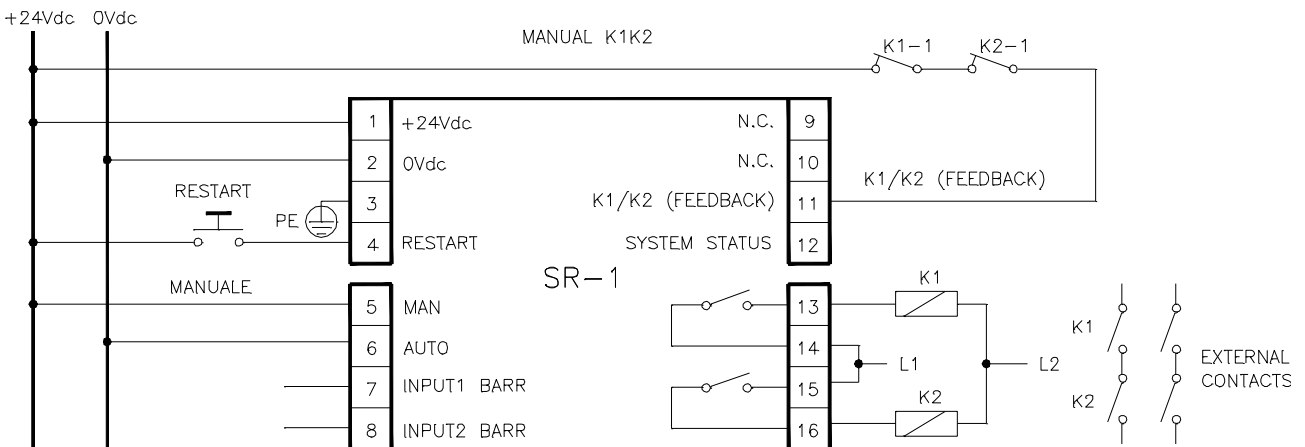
+24Vdc 0Vdc

MANUAL K1K2

K1−1 K2−1

1 +24Vdc
2 0Vdc
RESTART
3 PE
4 RESTART

N.C. 9
N.C. 10
K1/K2 (FEEDBACK) 11
SYSTEM STATUS 12

K1/K2 (FEEDBACK)

SR−1

MANUALE
5 MAN
6 AUTO
7 INPUT1 BARR
8 INPUT2 BARR

13
14
15
16

K1
L1
L2
K2

K1
K2
EXTERNAL CONTACTS